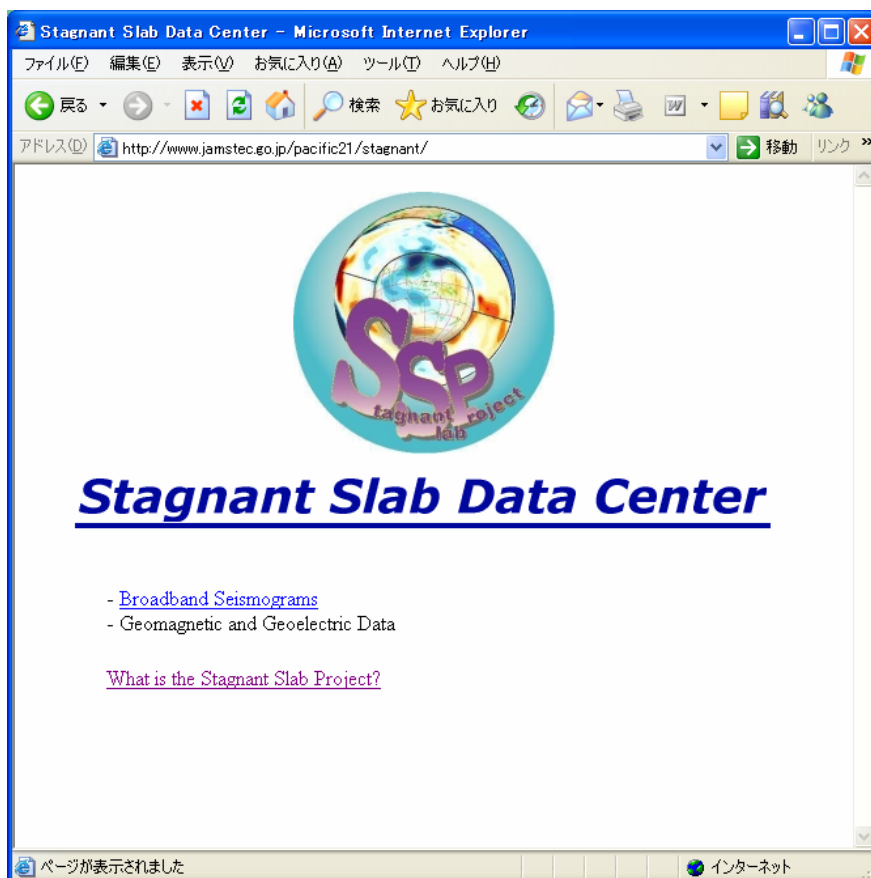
Stagnant Slab Data Center - Microsoft Internet Explorer

ファイル(F) 編集(E) 表示(V) お気に入り(A) ツール(T) ヘルプ(H)

戻る 検索 お気に入り

アドレス(D) http://www.jamstec.go.jp/pacific21/stagnant/ 移動 リンク

SSP tagnant lab roject

Stagnant Slab Data Center

- Broadband Seismograms
- Geomagnetic and Geoelectric Data

What is the Stagnant Slab Project?

ページが表示されました インターネット